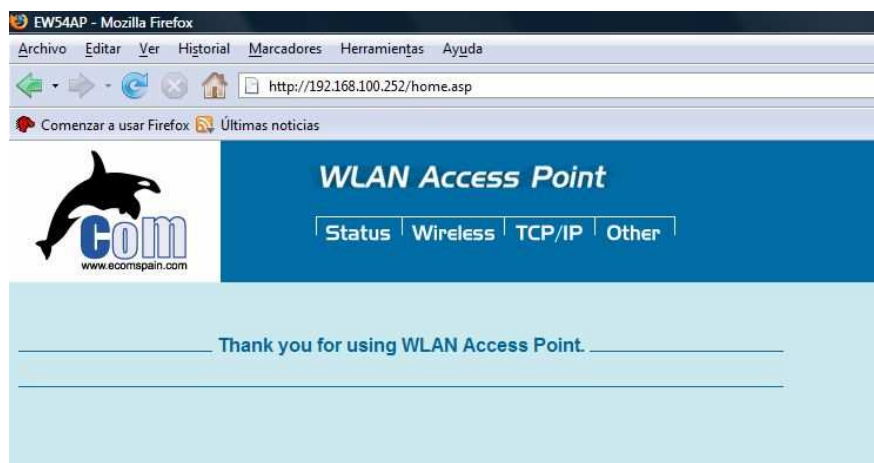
EW54AP - Mozilla Firefox

Archivo Editar Ver Historial Marcadores Herramientas Ayuda

http://192.168.100.252/home.asp

Comenzar a usar Firefox Últimas noticias

COM
www.ecomspain.com

WLAN Access Point

Status Wireless TCP/IP Other

Thank you for using WLAN Access Point.